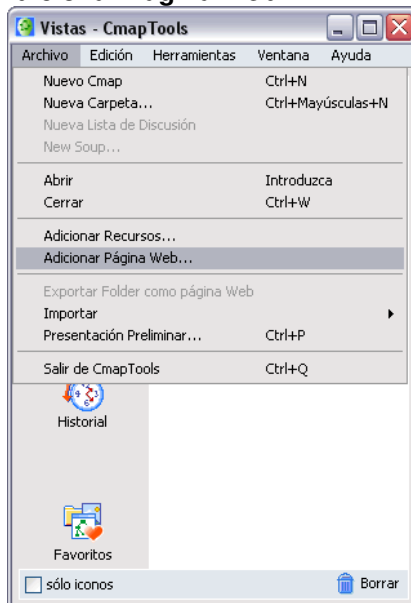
Vistas - CmapTools

Archivo Edición Herramientas Ventana Ayuda

| | |
|---|---|
| Nuevo Cmap | Ctrl+N |
| Nueva Carpeta... | Ctrl+Mayúsculas+N |
| Nueva Lista de Discusión | |
| New Soup... | |
| Abrir | Introduzca |
| Cerrar | Ctrl+W |
| Adicionar Recursos... | |
| Adicionar Página Web... | |
| Exportar Folder como página Web | |
| Importar | |
| Presentación Preliminar... | Ctrl+P |
| Salir de CmapTools | Ctrl+Q |

Historial

Favoritos

sólo iconos

Borrar